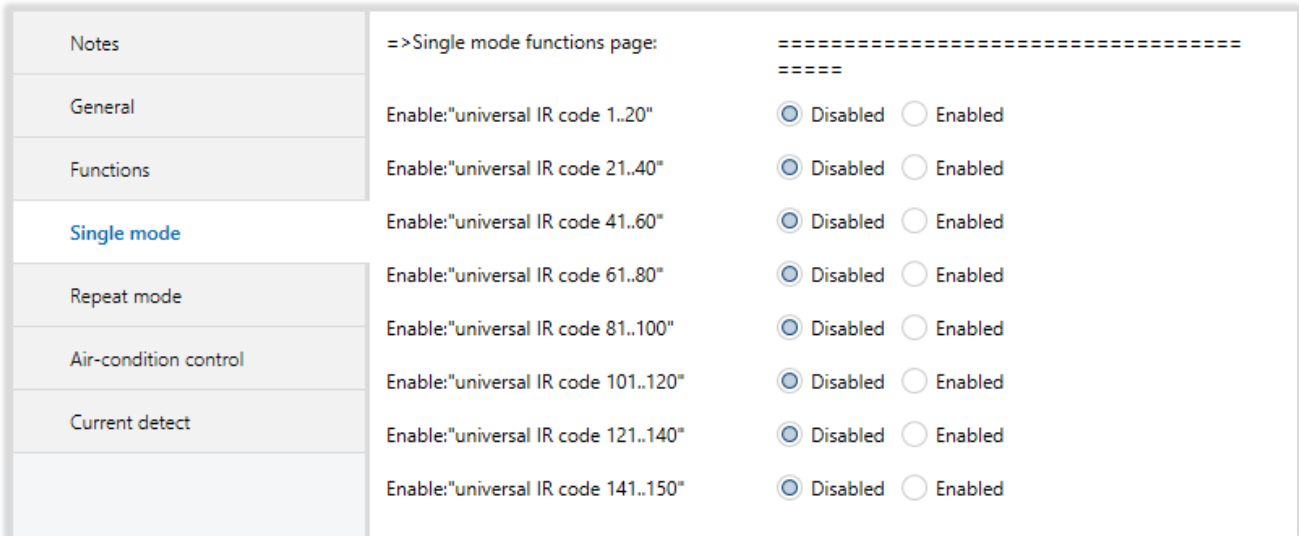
Notes

General

Functions

Single mode

Repeat mode

Air-condition control

Current detect

=>Single mode functions page: =====================================

Enable:"universal IR code 1..20" Disabled Enabled

Enable:"universal IR code 21..40" Disabled Enabled

Enable:"universal IR code 41..60" Disabled Enabled

Enable:"universal IR code 61..80" Disabled Enabled

Enable:"universal IR code 81..100" Disabled Enabled

Enable:"universal IR code 101..120" Disabled Enabled

Enable:"universal IR code 121..140" Disabled Enabled

Enable:"universal IR code 141..150" Disabled Enabled